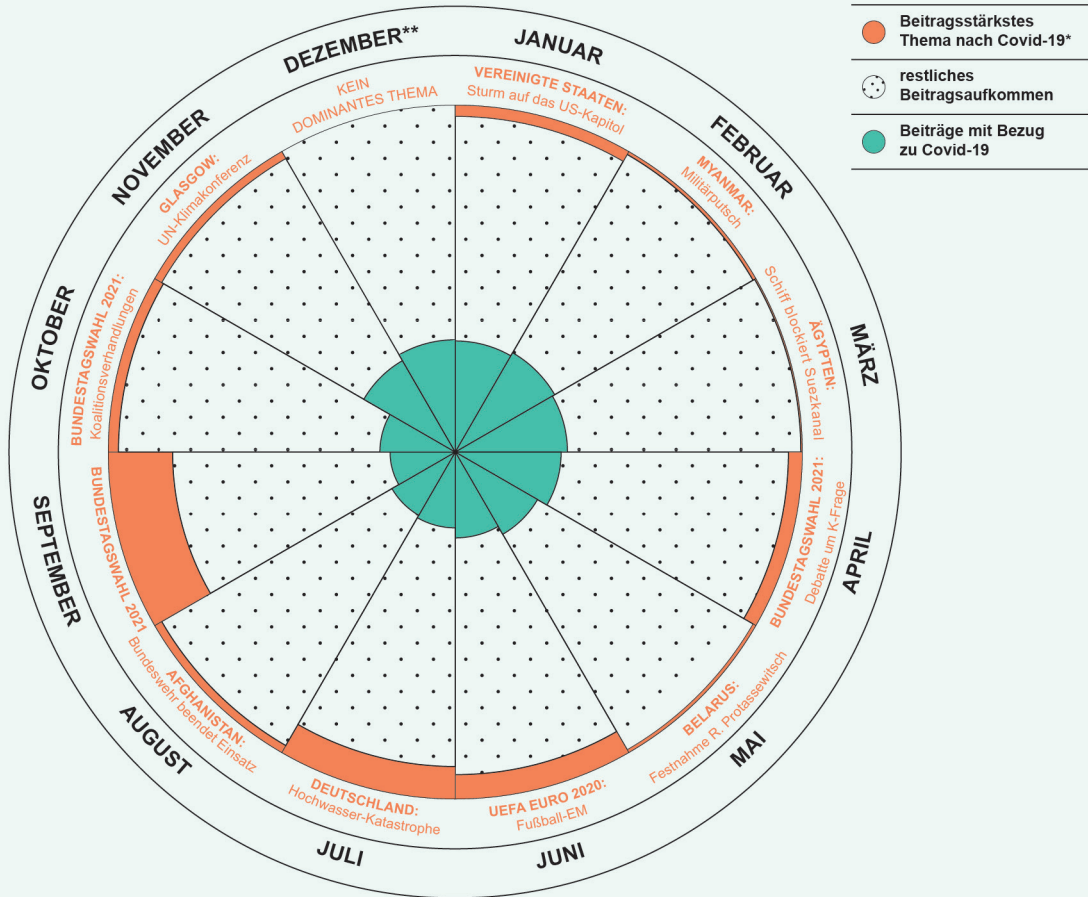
Beitragsstärkstes Thema nach Covid-19*

restliches Beitragsaufkommen

Beiträge mit Bezug zu Covid-19

JANUAR
VEREINIGTE STAATEN: Sturm auf das US-Kapitol

FEBRUAR
MYANMAR: Militärputsch

MÄRZ
ÄGYPTEN: Schiff blockiert Suezkanal

APRIL
BUNDESTAGSWAHL 2021: Debatte um K-Frage

MAI
BELARUS: Festnahme R. Protassewitsch

JUNI
UEFA EURO 2020: Fußball-EM

JULI
DEUTSCHLAND: Hochwasser-Katastrophe

AUGUST
AFGHANISTAN: Bundeswehr beendet Einsatz

SEPTEMBER
BUNDESTAGSWAHL 2021

OKTOBER
BUNDESTAGSWAHL 2021: Koalitionsverhandlungen

NOVEMBER
GLASGOW: UN-Klimakonferenz

DEZEMBER**
KEIN DOMINANTES THEMA